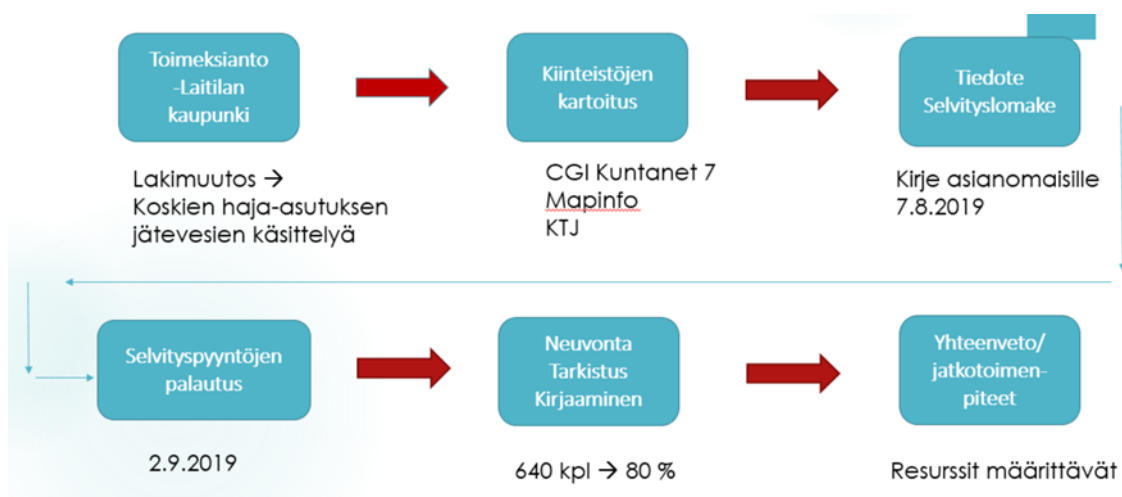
Toimeksianto -Laitilan kaupunki

Kiinteistöjen kartoitus

Tiedote Selvityslomake

Lakimuutos → Koskien haja-asutuksen jätevesien käsittelyä

CGI Kuntanet 7
Mapinfo
KTJ

Kirje asianomaisille 7.8.2019

Selvityspyyntöjen palautus

Neuvonta Tarkistus Kirjaaminen

Yhteenveto/ jatkotoimenpiteet

2.9.2019

640 kpl → 80 %

Resurssit määrittävät